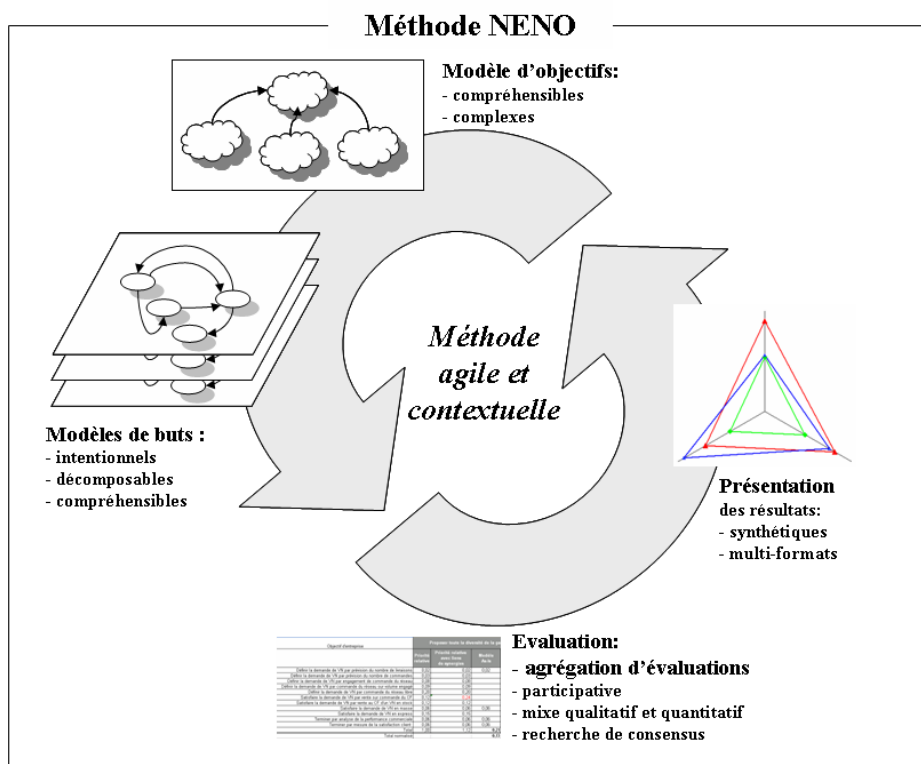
Méthode NENO

Modèle d'objectifs:
- compréhensibles
- complexes

Méthode agile et contextuelle

Modèles de buts :
- intentionnels
- décomposables
- compréhensibles

Présentation des résultats:
- synthétiques
- multi-formats

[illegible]

Evaluation:
- agrégation d'évaluations
- participative
- mixe qualitatif et quantitatif
- recherche de consensus